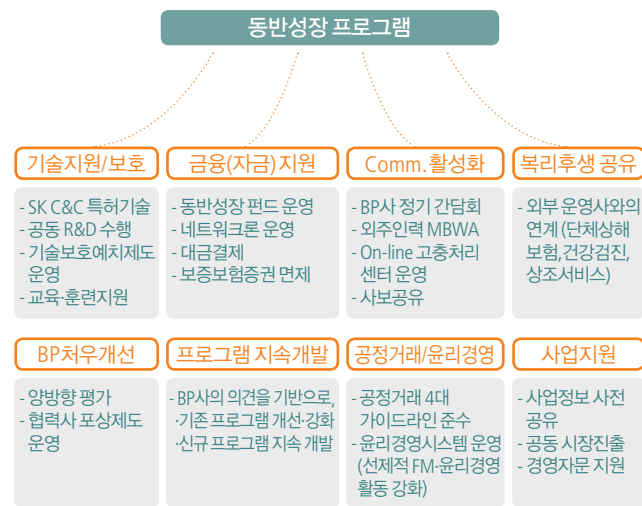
동반성장 프로그램

기술지원/보호

- SK C&C 특허기술
- 공동 R&D 수행
- 기술보호예치제도 운영
- 교육·훈련지원

금융(자금) 지원

- 동반성장 펀드 운영
- 네트워크론 운영
- 대금결제
- 보증보험증권 면제

Comm. 활성화

- BP사 정기 간담회
- 외주인력 MBWA
- On-line 고충처리 센터 운영
- 사보공유

복리후생 공유

- 외부 운영사와의 연계 (단체상해 보험, 건강검진, 상조서비스)

BP처우개선

- 양방향 평가
- 협력사 포상제도 운영

프로그램 지속개발

- BP사의 의견을 기반으로, ·기존 프로그램 개선·강화 ·신규 프로그램 지속 개발

공정거래/윤리경영

- 공정거래 4대 가이드라인 준수
- 윤리경영시스템 운영 (선제적 FM·윤리경영 활동 강화)

사업지원

- 사업정보 사전 공유
- 공동 시장진출
- 경영자문 지원